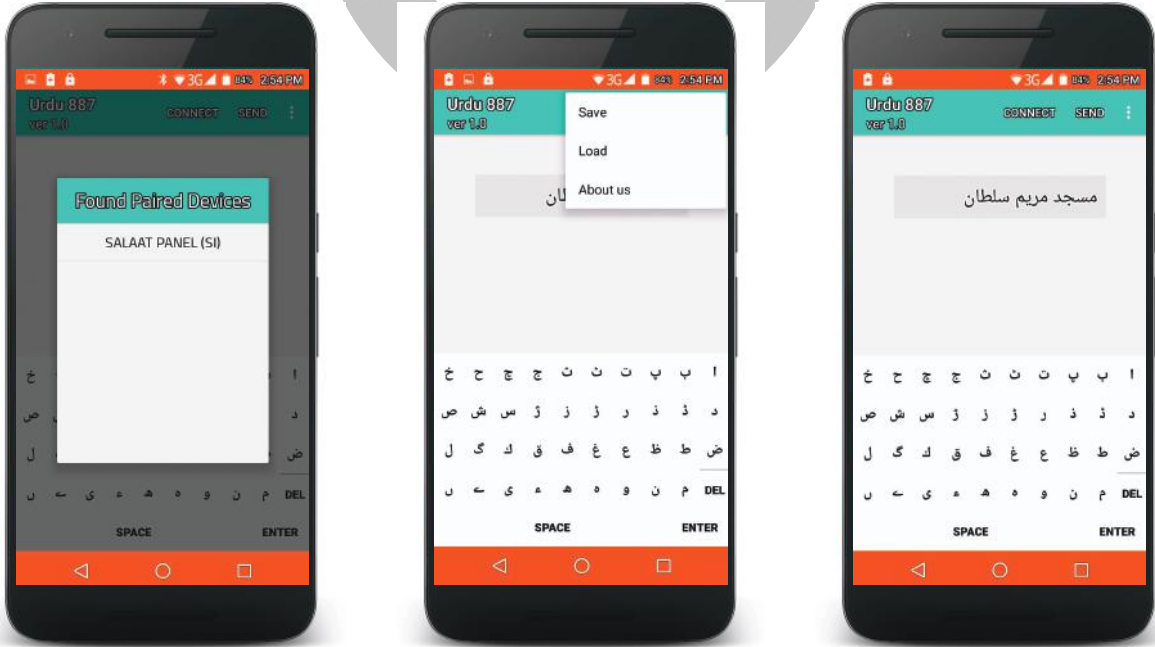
3G 84% 2:54 PM
Urdu 887
ver 1.0
CONNECT SEND

Found Paired Devices
SALAAT PANEL (SI)

ا خ
د ص
ض ل
DEL م ن و ہ ھ ء ی ے ں
SPACE ENTER

3G 84% 2:54 PM
Urdu 887
ver 1.0
Save
Load
About us

لطان

ا ب پ ت ٹ ث ج چ ح خ
د ڈ ذ ر ڑ ز ژ س ش ص
ض ط ظ ع غ ف ق ک گ ل
DEL م ن و ہ ھ ء ی ے ں
SPACE ENTER

3G 84% 2:54 PM
Urdu 887
ver 1.0
CONNECT SEND

مسجد مریم سلطان

ا ب پ ت ٹ ث ج چ ح خ
د ڈ ذ ر ڑ ز ژ س ش ص
ض ط ظ ع غ ف ق ک گ ل
DEL م ن و ہ ھ ء ی ے ں
SPACE ENTER